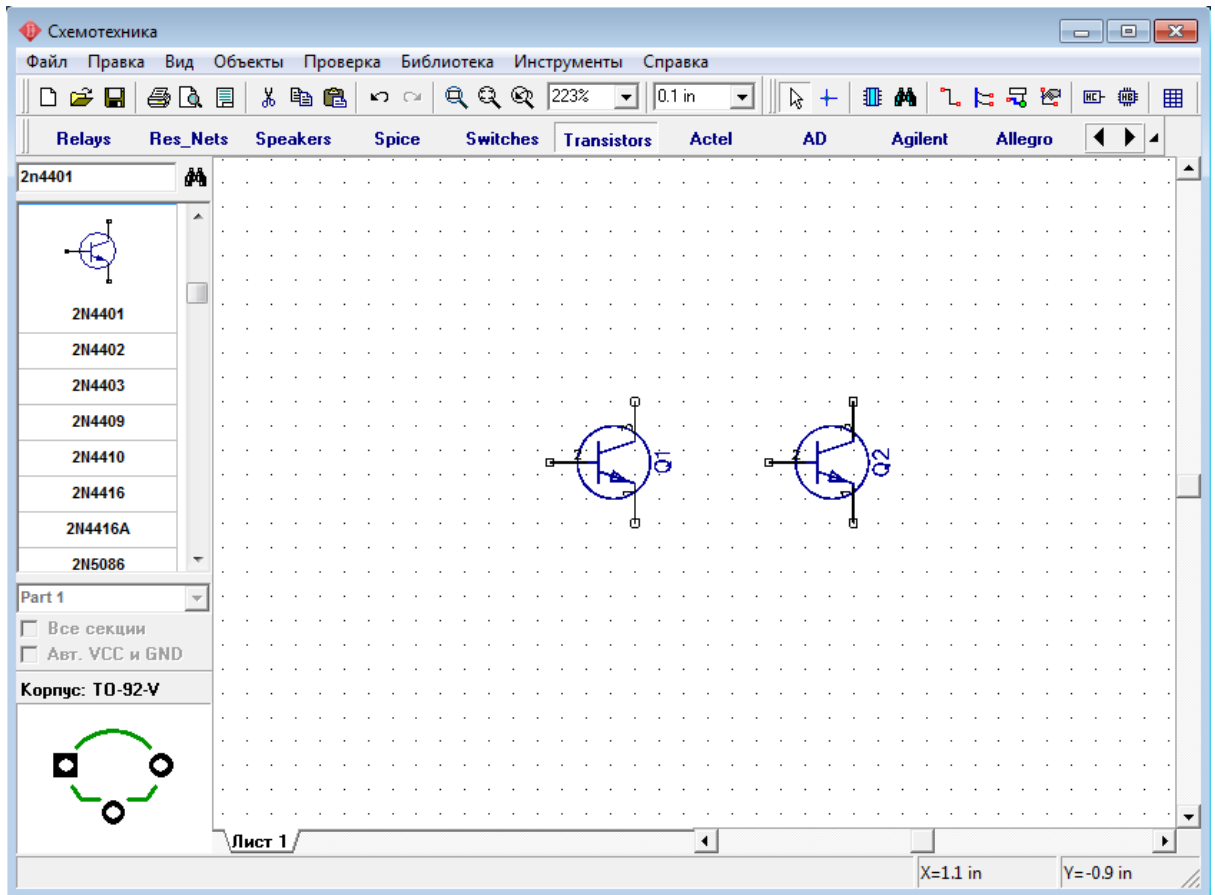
Схемотехника

Файл Правка Вид Объекты Проверка Библиотека Инструменты Справка

223%
0.1 in

Relays Res_Nets Speakers Spice Switches Transistors Actel AD Agilent Allegro

2n4401

2N4401
2N4402
2N4403
2N4409
2N4410
2N4416
2N4416A
2N5086

Part 1
Все секции
Авт. VCC и GND

Корпус: TO-92-V

2
Q1
2
Q2

Лист 1

X=1.1 in
Y=-0.9 in